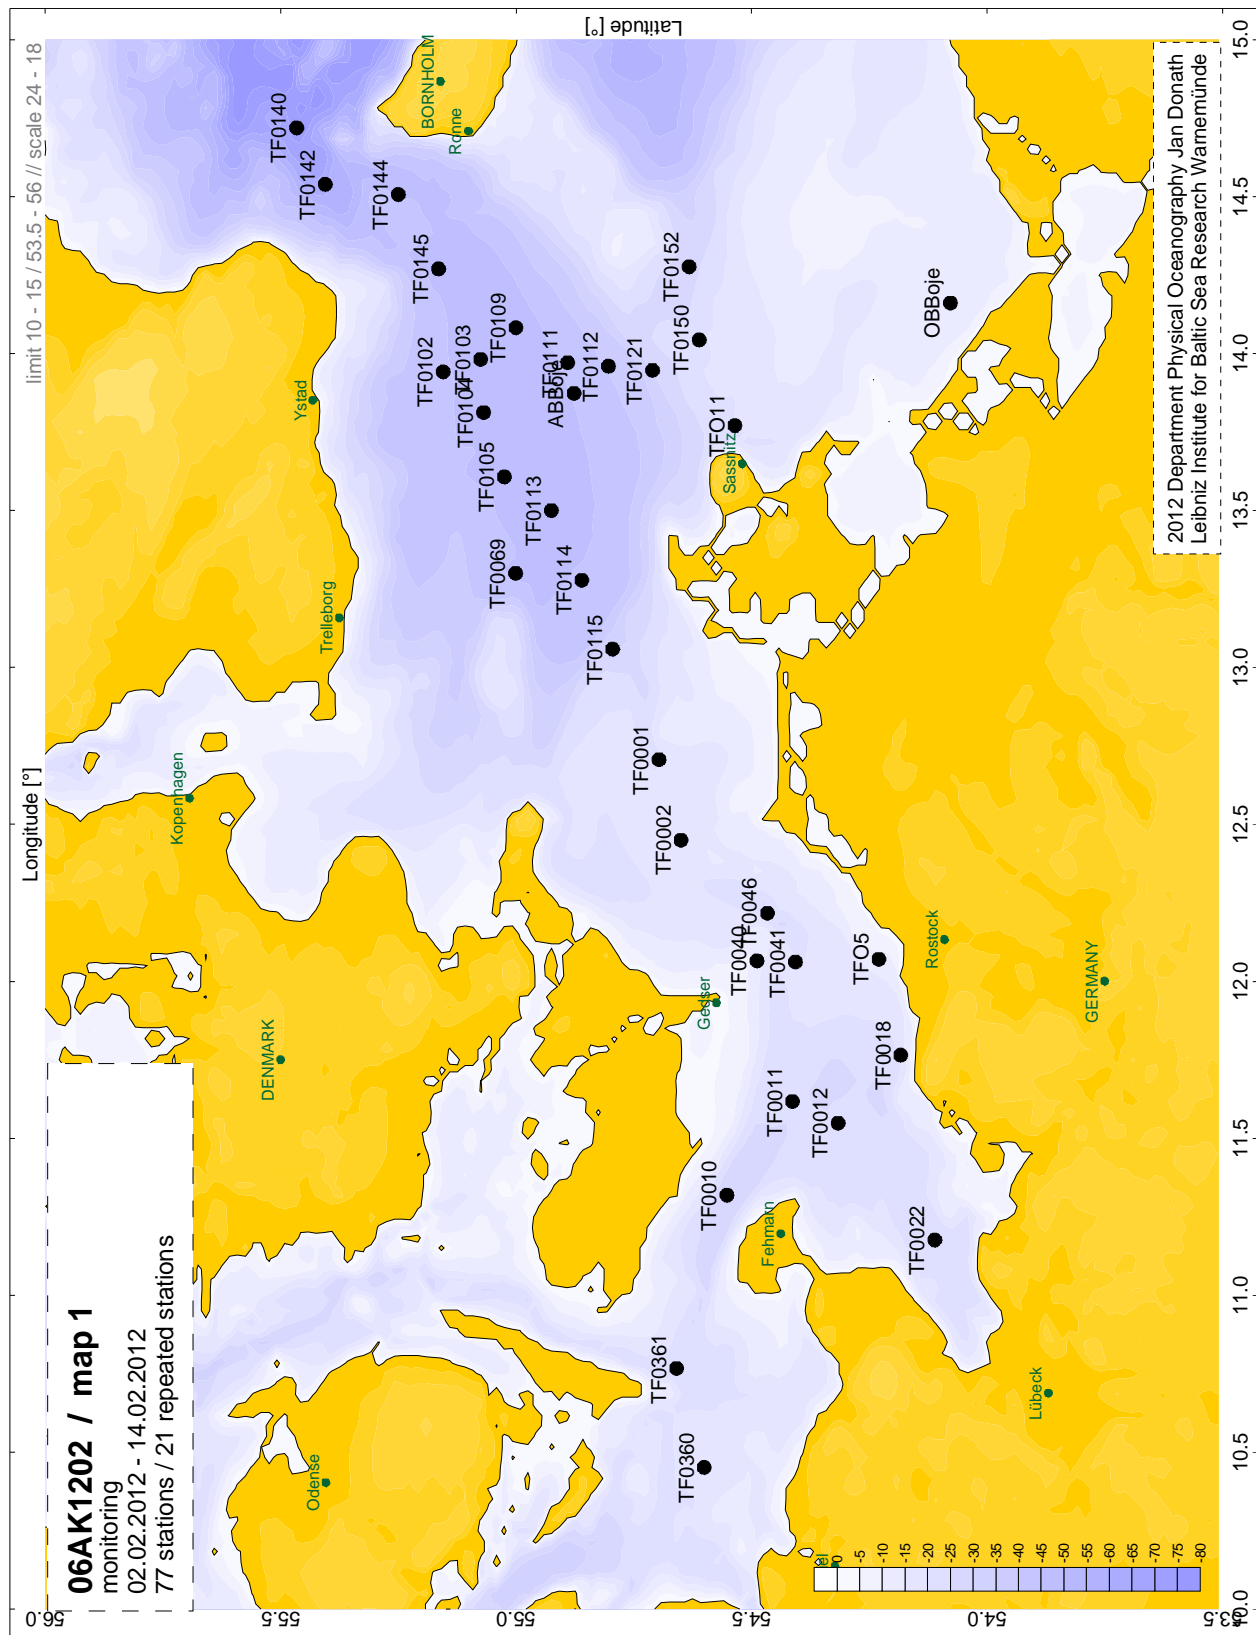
06AK1202 / map 1
monitoring
02.02.2012 - 14.02.2012
77 stations / 21 repeated stations

limit 10 - 15 / 53.5 - 56 // scale 24 - 18

Longitude [°]

Latitude [°]

2012 Department Physical Oceanography Jan Donath
Leibniz Institute for Baltic Sea Research Warnemünde

BORNHOLM
Rønne
Ystad
Trelleborg
Kopenhagen
DENMARK
Odense
Gedser
Fehmarn
Rostock
GERMANY
Lübeck
Sassnitz
Kiel

TF0140
TF0142
TF0144
TF0145
TF0152
TF0102
TF0103
TF0109
TF0104
TF0111
ABBoje
TF0112
TF0121
TF0150
OBBoje
TF011
TF0105
TF0113
TF0069
TF0114
TF0115
TF0001
TF0002
TF0046
TF0040
TF0041
TF05
TF0018
TF0011
TF0012
TF0010
TF0022
TF0361
TF0360

0
-5
-10
-15
-20
-25
-30
-35
-40
-45
-50
-55
-60
-65
-70
-75
-80

10.0
10.5
11.0
11.5
12.0
12.5
13.0
13.5
14.0
14.5
15.0

56.0
55.5
55.0
54.5
54.0
53.5